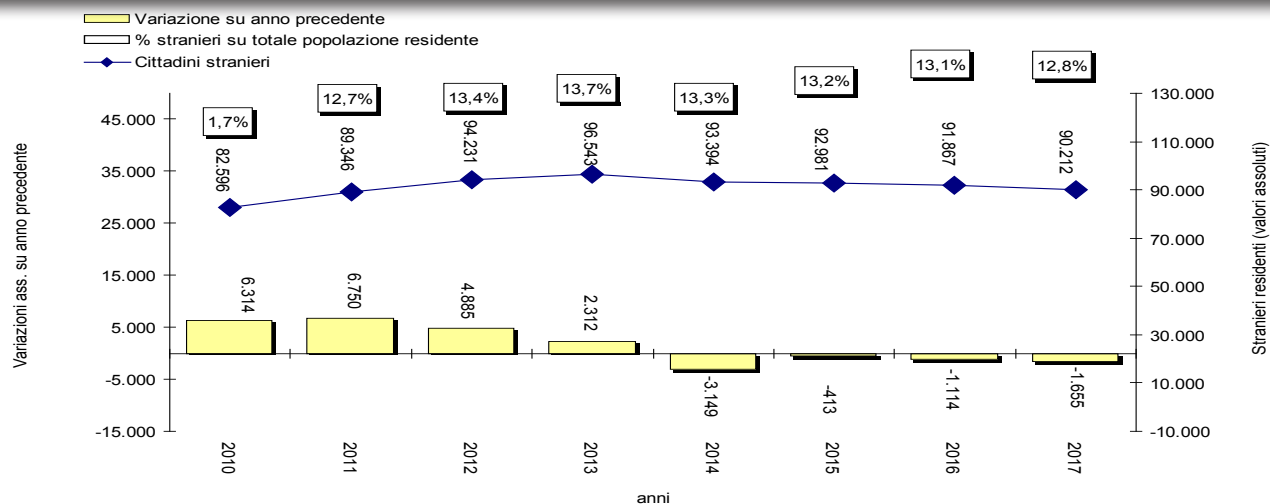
Variazione su anno precedente
% stranieri su totale popolazione residente
Cittadini stranieri

Variazioni ass. su anno precedente

45.000
35.000
25.000
15.000
5.000
-5.000
-15.000

1,7%
12,7%
13,4%
13,7%
13,3%
13,2%
13,1%
12,8%

82.596
89.346
94.231
96.543
93.394
92.981
91.867
90.212

6.314
6.750
4.885
2.312
-3.149
-413
-1.114
-1.655

130.000
110.000
90.000
70.000
50.000
30.000
10.000
-10.000

Stranieri residenti (valori assoluti)

2010
2011
2012
2013
2014
2015
2016
2017

anni